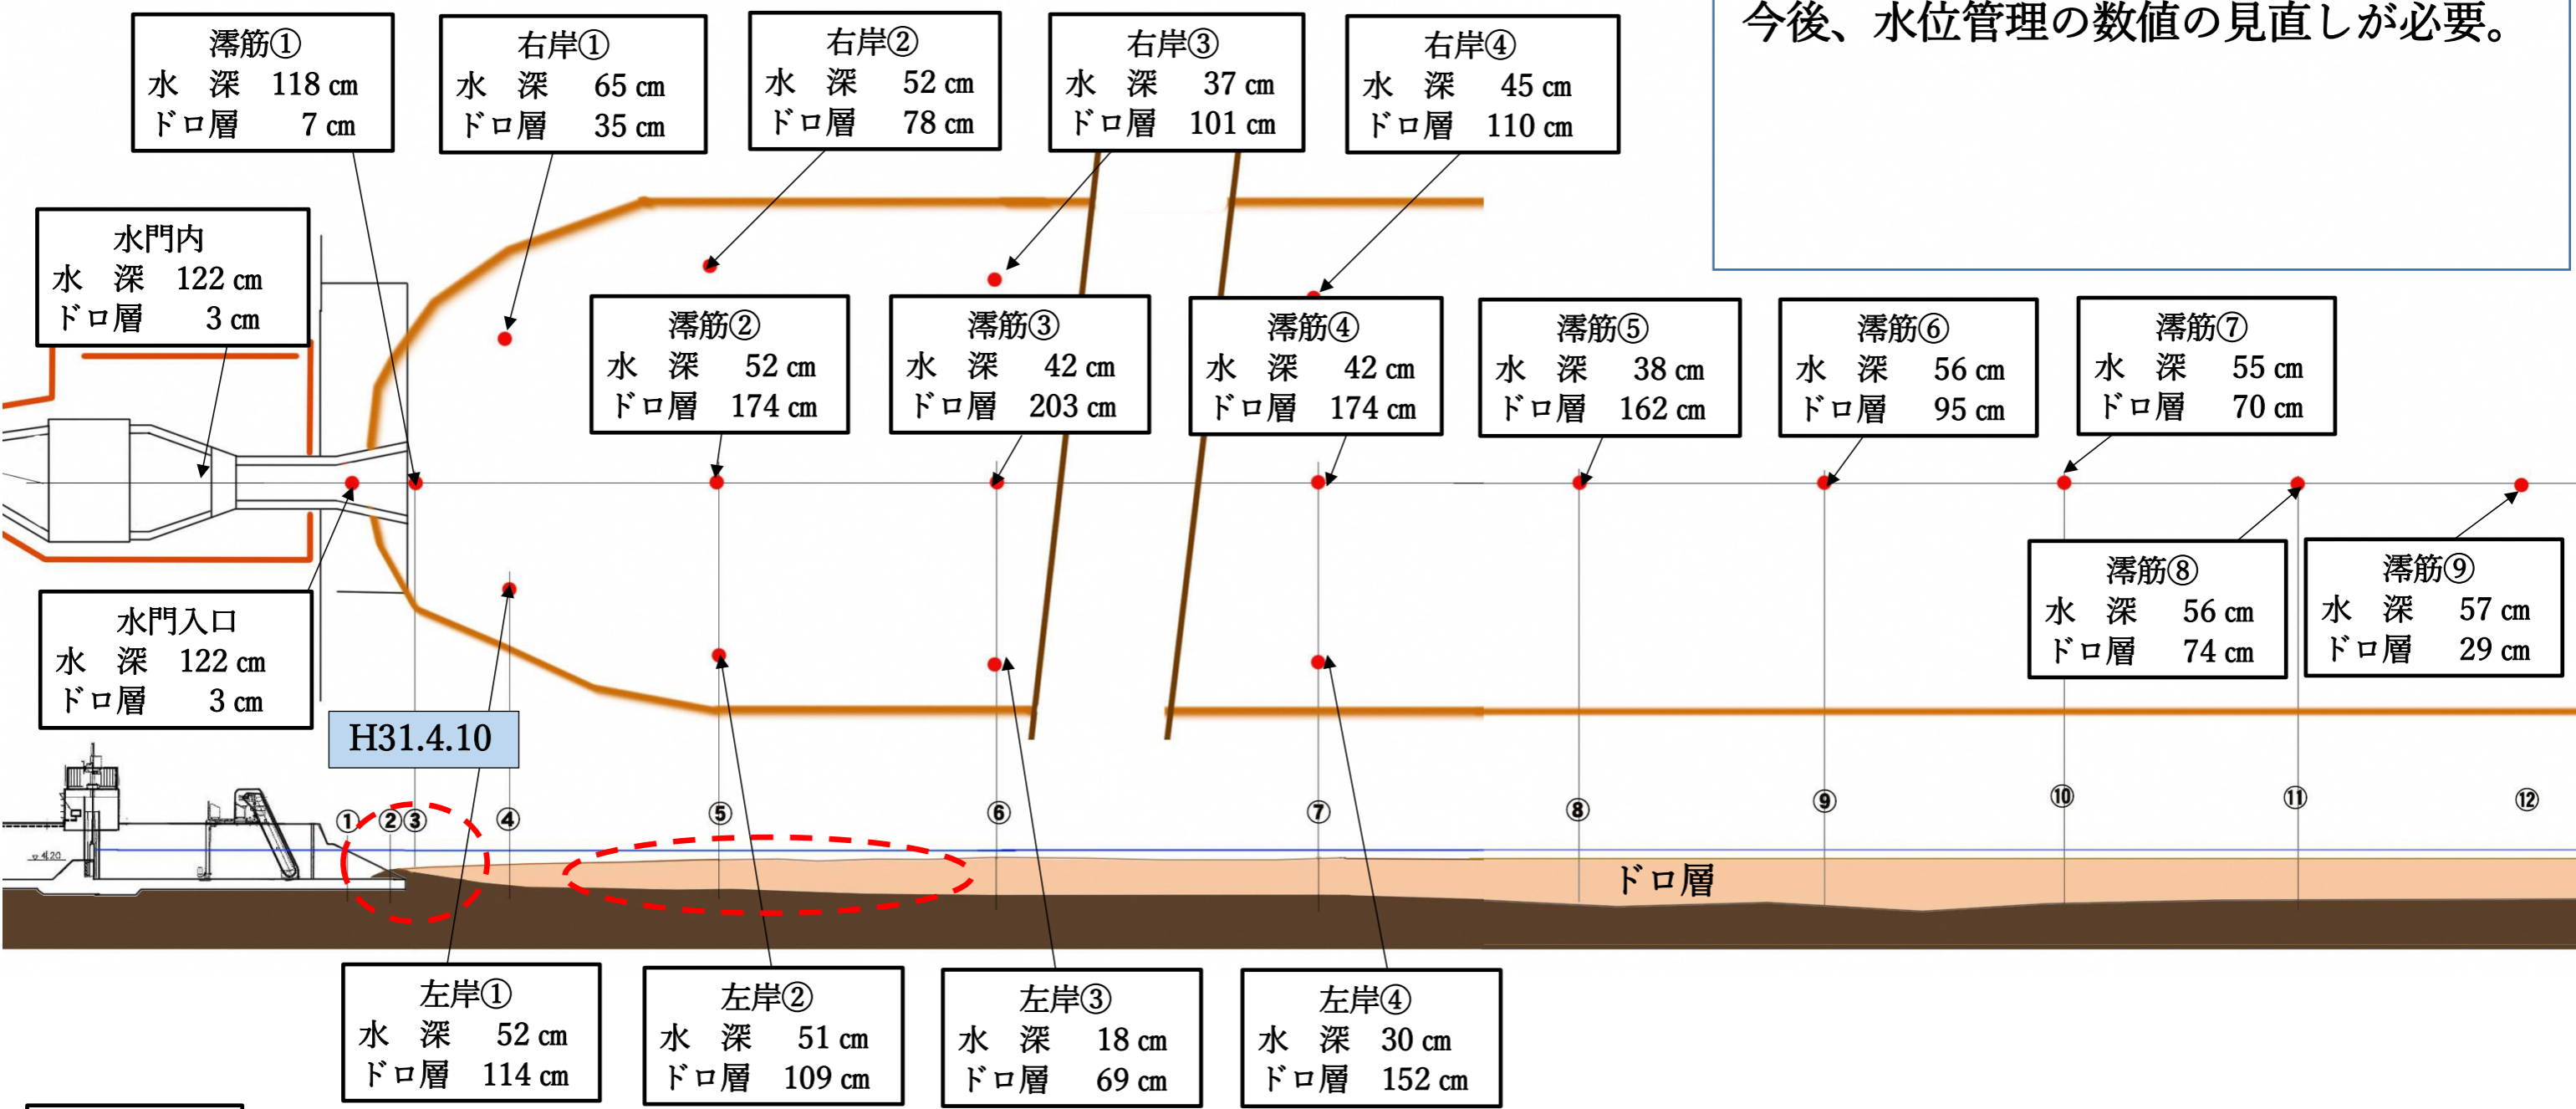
澪筋①
水 深 118 cm
ドロ層 7 cm

右岸①
水 深 65 cm
ドロ層 35 cm

右岸②
水 深 52 cm
ドロ層 78 cm

右岸③
水 深 37 cm
ドロ層 101 cm

右岸④
水 深 45 cm
ドロ層 110 cm

今後、水位管理の数値の見直しが必要。

水門内
水 深 122 cm
ドロ層 3 cm

澪筋②
水 深 52 cm
ドロ層 174 cm

澪筋③
水 深 42 cm
ドロ層 203 cm

澪筋④
水 深 42 cm
ドロ層 174 cm

澪筋⑤
水 深 38 cm
ドロ層 162 cm

澪筋⑥
水 深 56 cm
ドロ層 95 cm

澪筋⑦
水 深 55 cm
ドロ層 70 cm

澪筋⑧
水 深 56 cm
ドロ層 74 cm

澪筋⑨
水 深 57 cm
ドロ層 29 cm

水門入口
水 深 122 cm
ドロ層 3 cm

H31.4.10

① ② ③ ④ ⑤ ⑥ ⑦ ⑧ ⑨ ⑩ ⑪ ⑫

4.20

ドロ層

左岸①
水 深 52 cm
ドロ層 114 cm

左岸②
水 深 51 cm
ドロ層 109 cm

左岸③
水 深 18 cm
ドロ層 69 cm

左岸④
水 深 30 cm
ドロ層 152 cm